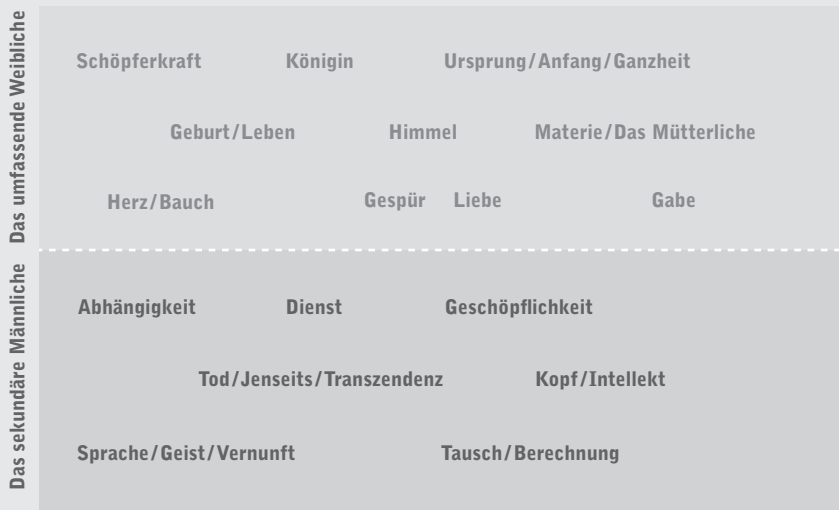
Das umfassende Weibliche

Schöpferkraft Königin Ursprung/Anfang/Ganzheit

Geburt/Leben Himmel Materie/Das Mütterliche

Herz/Bauch Gespür Liebe Gabe

Das sekundäre Männliche

Abhängigkeit Dienst Geschöpflichkeit

Tod/Jenseits/Transzendenz Kopf/Intellekt

Sprache/Geist/Vernunft Tausch/Berechnung